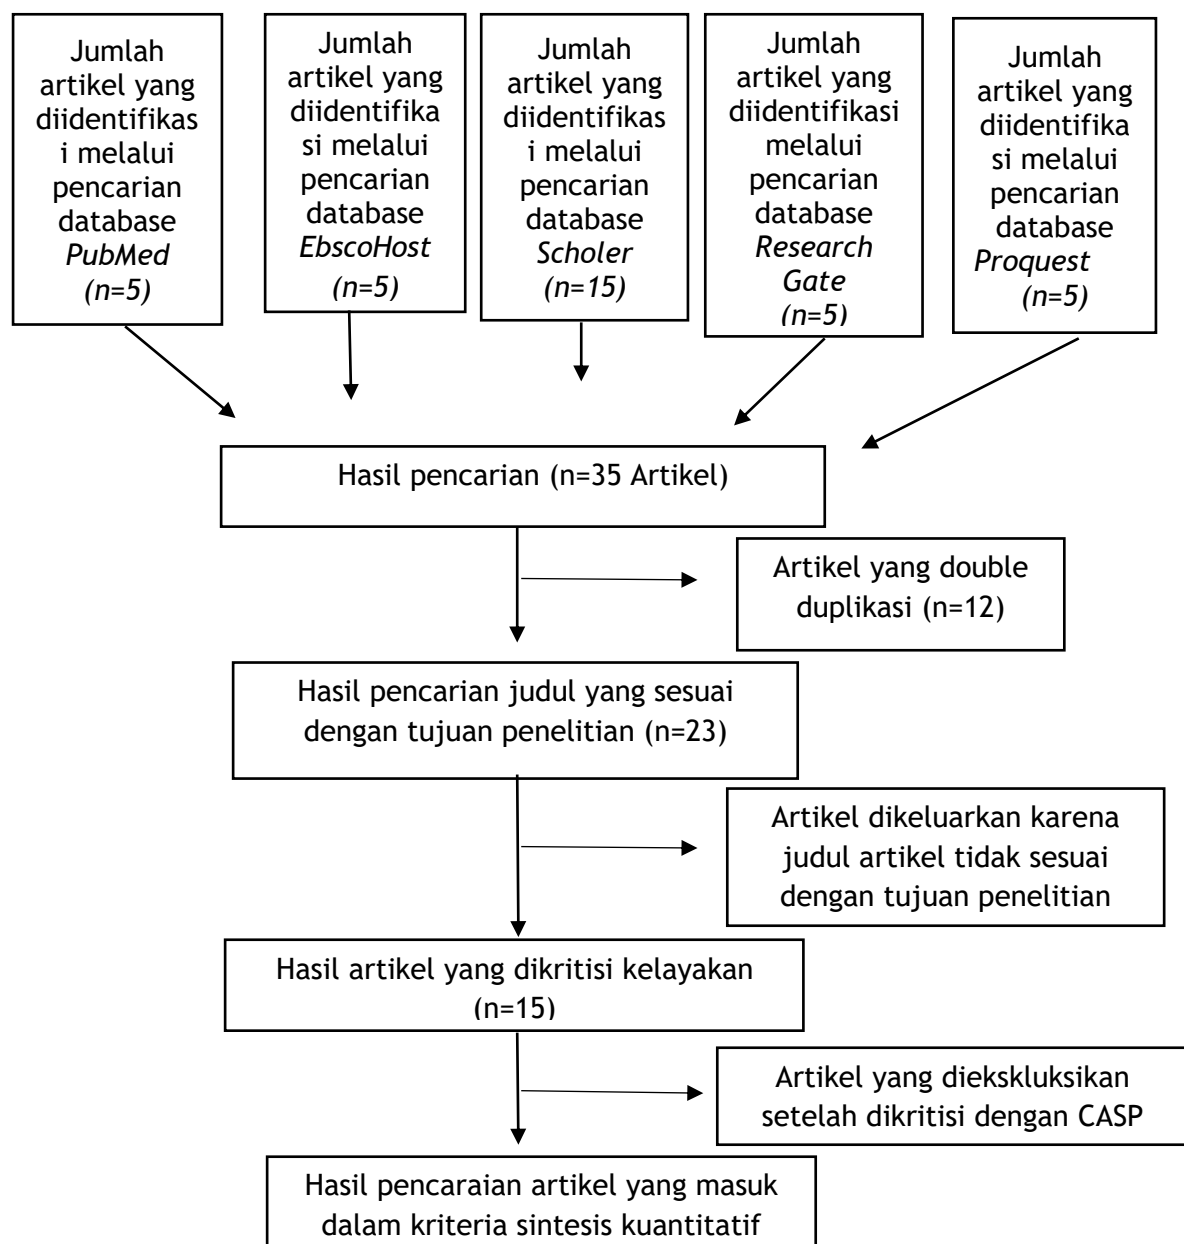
Jumlah artikel yang diidentifikasi melalui pencarian database *PubMed* *(n=5)*

Jumlah artikel yang diidentifikasi melalui pencarian database *EbscoHost* *(n=5)*

Jumlah artikel yang diidentifikasi melalui pencarian database *Scholer* *(n=15)*

Jumlah artikel yang diidentifikasi melalui pencarian database *Research Gate* *(n=5)*

Jumlah artikel yang diidentifikasi melalui pencarian database *Proquest* *(n=5)*

Hasil pencarian (n=35 Artikel)

Artikel yang double duplikasi (n=12)

Hasil pencarian judul yang sesuai dengan tujuan penelitian (n=23)

Artikel dikeluarkan karena judul artikel tidak sesuai dengan tujuan penelitian

Hasil artikel yang dikritisi kelayakan (n=15)

Artikel yang dieksklusikan setelah dikritisi dengan CASP

Hasil pencaraian artikel yang masuk dalam kriteria sintesis kuantitatif